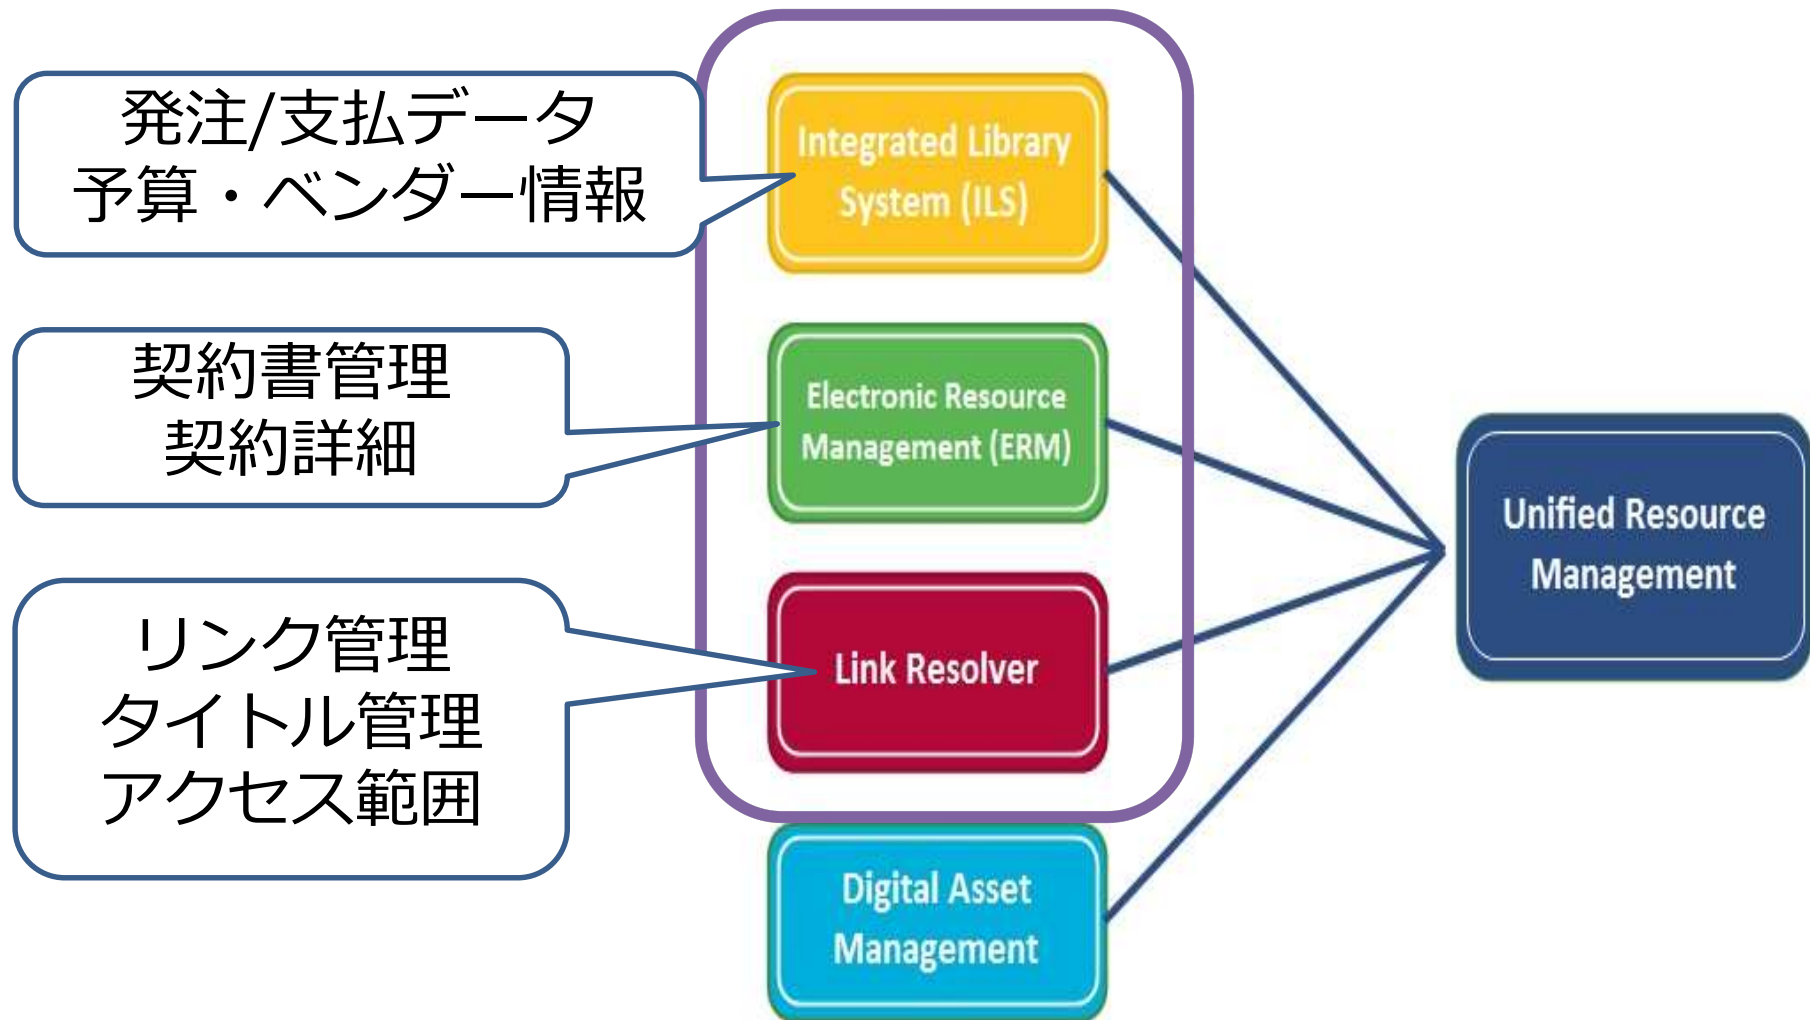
発注/支払データ
予算・ベンダー情報

契約書管理
契約詳細

リンク管理
タイトル管理
アクセス範囲

Integrated Library System (ILS)

Electronic Resource Management (ERM)

Link Resolver

Digital Asset Management

Unified Resource Management